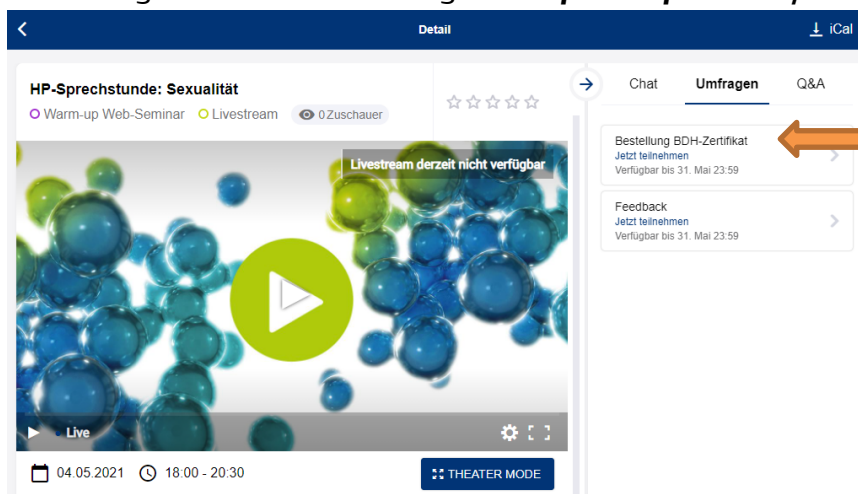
Detail

iCal

HP-Sprechstunde: Sexualität

Warm-up Web-Seminar Livestream 0 Zuschauer

Livestream derzeit nicht verfügbar

Live

04.05.2021 18:00 - 20:30

THEATER MODE

Chat Umfragen Q&A

Bestellung BDH-Zertifikat
Jetzt teilnehmen
Verfügbar bis 31. Mai 23:59

Feedback
Jetzt teilnehmen
Verfügbar bis 31. Mai 23:59